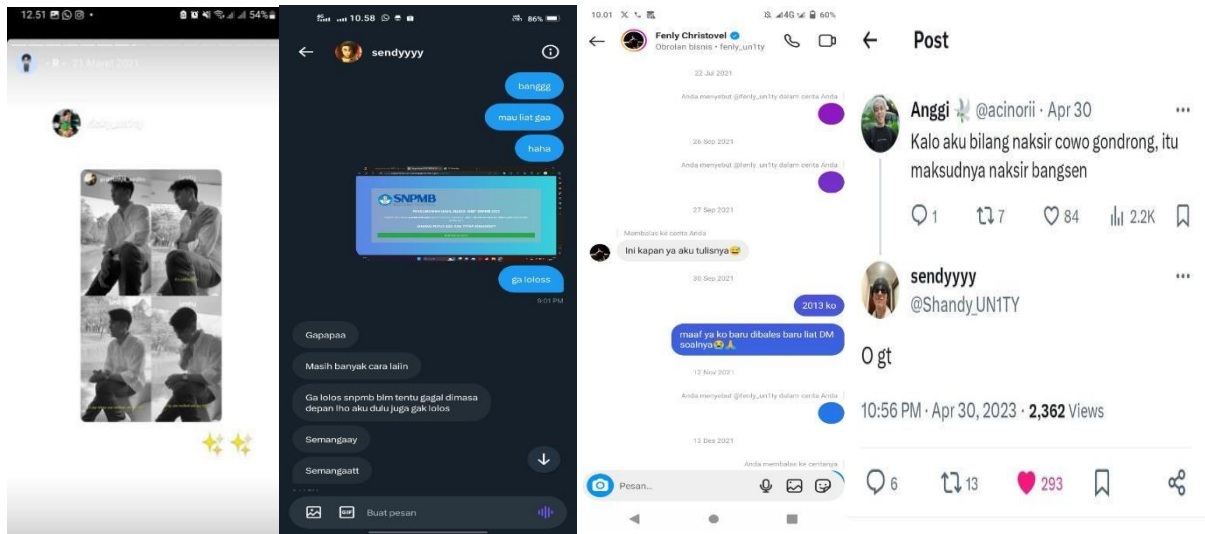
12.51 ▪ ◎ •
54%
21 Maret 2021

✨✨

10.58
86%
sendyyyy
banggg
mau liat gaa
haha
SNPMB
ga loloss
9:01 PM
Gapapaa
Masih banyak cara laiin
Ga lolos snpmb blm tentu gagal dimasa depan lho aku dulu juga gak lolos
Semangaay
Semangaatt
Buat pesan

10.01
60%
Fenly Christovel
Obrolan bisnis • fenly_un1ty
22 Jul 2021
Anda menyebut @fenly_un1ty dalam cerita Anda
26 Sep 2021
Anda menyebut @fenly_un1ty dalam cerita Anda
27 Sep 2021
Membalas ke cerita Anda
Ini kapan ya aku tulisnya😅
30 Sep 2021
2013 ko
maaf ya ko baru dibales baru liat DM soalnya😭🙏
12 Nov 2021
Anda menyebut @fenly_un1ty dalam cerita Anda
12 Des 2021
Anda membalas ke ceritanya
Pesan...

Post
Anggi @acinorii · Apr 30
Kalo aku bilang naksir cowo gondrong, itu maksudnya naksir bangsen
1 7 84 2.2K
sendyyyy
@Shandy_UN1TY
O gt
10:56 PM · Apr 30, 2023 · 2,362 Views
6 13 293